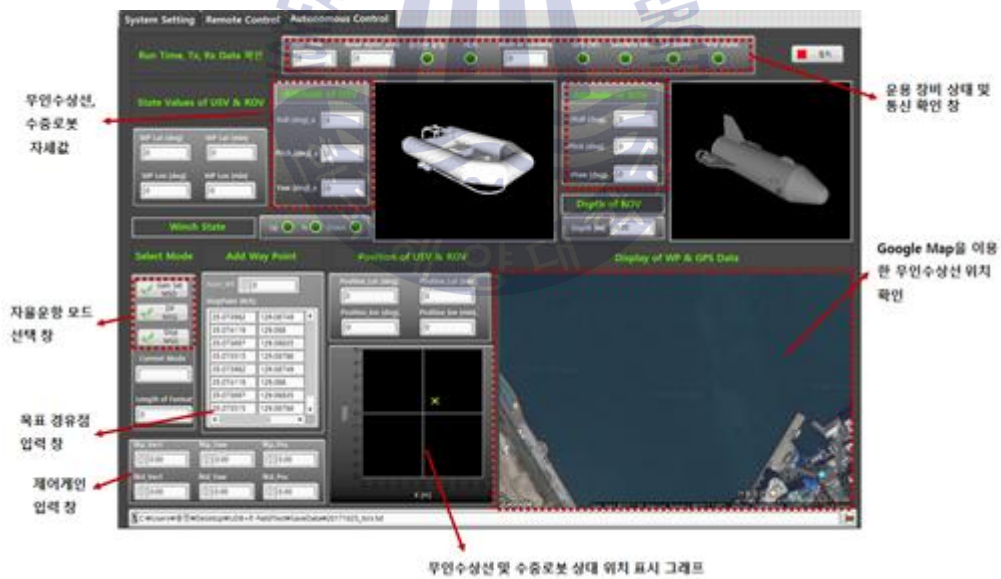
System Setting Remote Control Autonomous Control

Run Time, Tx, Rx Data 확인

State Values of USV & ROV

Roll (deg)

Pitch (deg)

Yaw (deg)

Roll (deg)

Pitch (deg)

Yaw (deg)

WP Lat (deg)

WP Lat (min)

WP Lon (deg)

WP Lon (min)

Winch State

Depth of ROV

Select Mode

Add Way Point

Position of USV & ROV

Display of WP & GPS Data

Position Lat (deg)

Position Lat (min)

Position Lon (deg)

Position Lon (min)

Current Mode

Length of Format

| 35.073982 | 129.08749 |
|---|---|
| 35.074119 | 129.088 |
| 35.073697 | 129.08835 |
| 35.073515 | 129.08788 |
| 35.073982 | 129.08749 |
| 35.074119 | 129.088 |
| 35.073697 | 129.08835 |
| 35.073515 | 129.08788 |

무인수상선, 수중로봇 자세값

운용 장비 상태 및 통신 확인 창

Google Map을 이용한 무인수상선 위치 확인

자율운항 모드 선택 창

목표 경유점 입력 창

제어게인 입력 창

무인수상선 및 수중로봇 상대 위치 표시 그래프

C:\Users\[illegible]\Desktop\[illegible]\SaveData\20171025_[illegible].txt